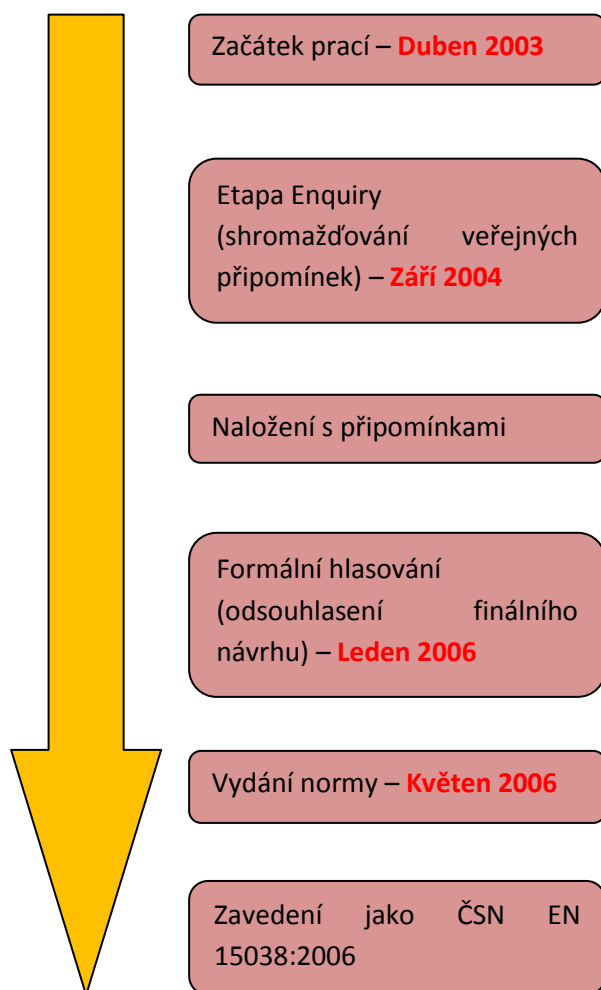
Začátek prací – Duben 2003

Etapa Enquiry (shromažďování veřejných připomínek) – Září 2004

Naložení s připomínkami

Formální hlasování (odsouhlasení finálního návrhu) – Leden 2006

Vydání normy – Květen 2006

Zavedení jako ČSN EN 15038:2006